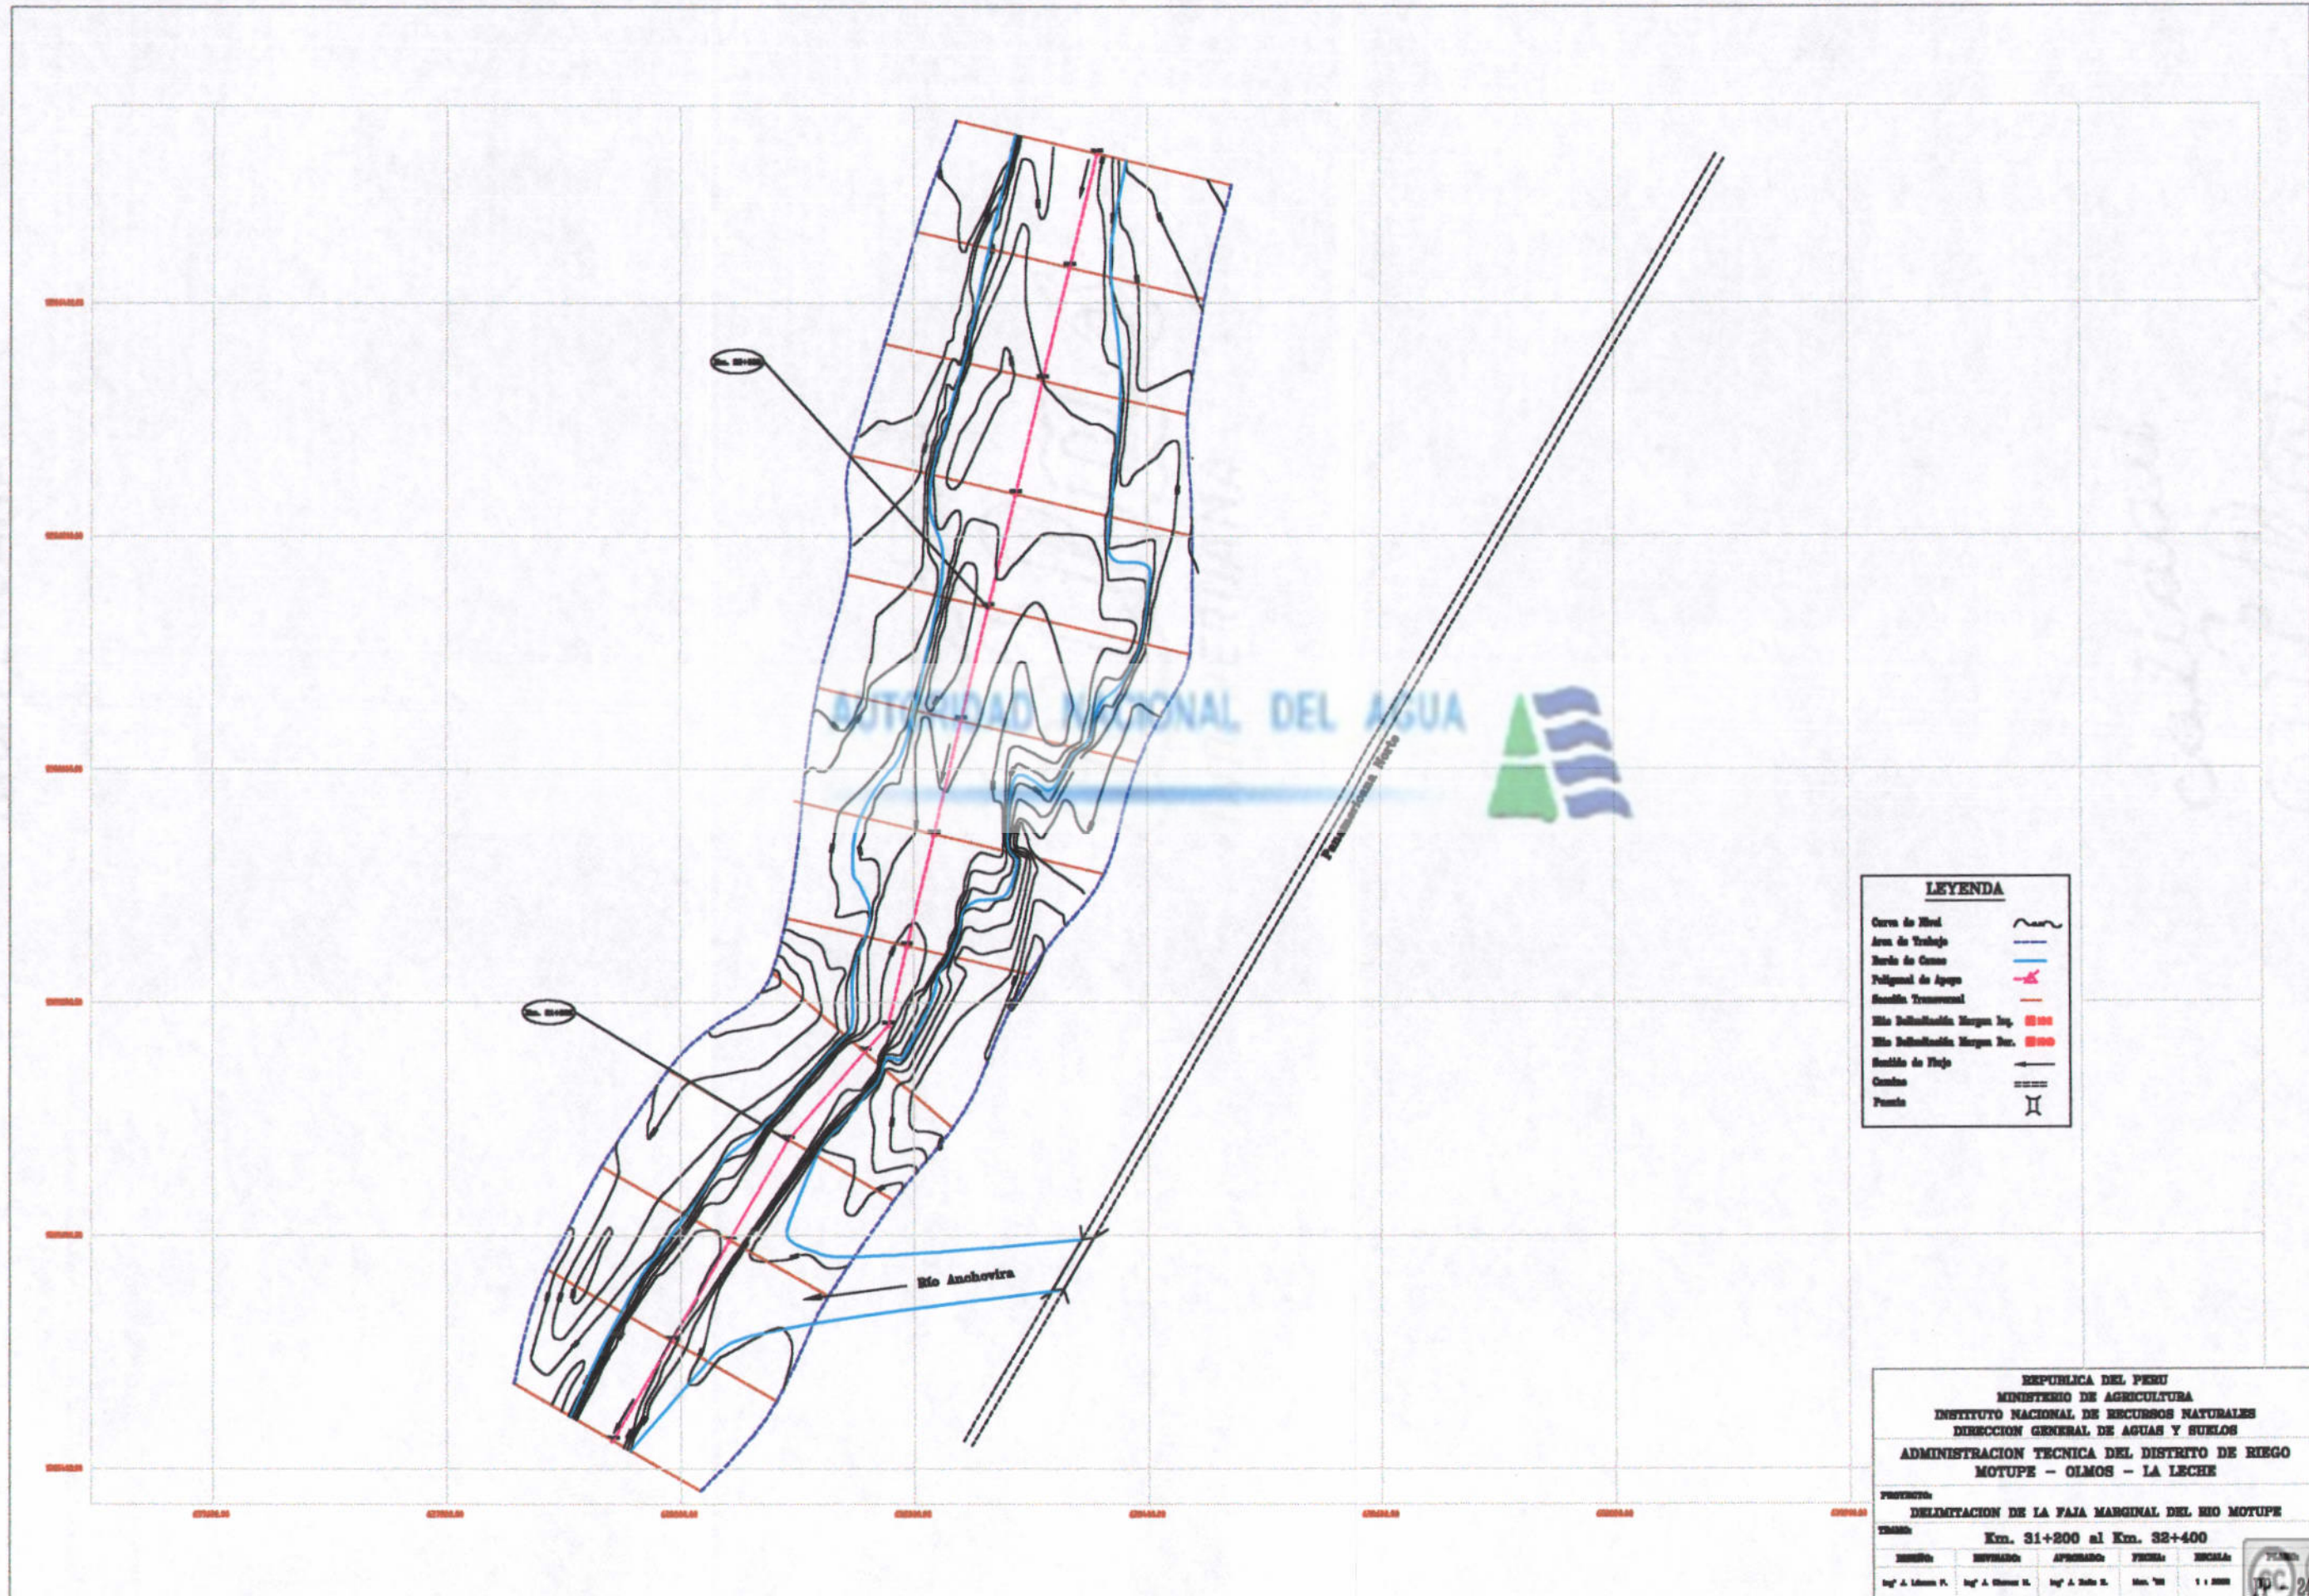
AUTORIDAD NACIONAL DEL AGUA

Km. 32+000

Km. 31+600

Panamericana Norte

Río Anchovira

LEYENDA

Curva de Nivel
Area de Trabajo
Borde de Cauce
Poligonal de Apoyo
Sección Transversal
Hito Delimitación Margen Izq.
Hito Delimitación Margen Der.
Sentido de Flujo
Camino
Puente

REPUBLICA DEL PERU
MINISTERIO DE AGRICULTURA
INSTITUTO NACIONAL DE RECURSOS NATURALES
DIRECCION GENERAL DE AGUAS Y SUELOS

ADMINISTRACION TECNICA DEL DISTRITO DE RIEGO
MOTUPE - OLMOS - LA LECHE

PROYECTO:
DELIMITACION DE LA FAJA MARGINAL DEL RIO MOTUPE

TRAMO:
Km. 31+200 al Km. 32+400

| DISEÑO: | REVISADO: | APROBADO: | FECHA: | ESCALA: | PLANO: |
|---|---|---|---|---|---|
| Ing° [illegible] | Ing° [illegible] | Ing° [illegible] | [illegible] | 1 : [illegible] | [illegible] |